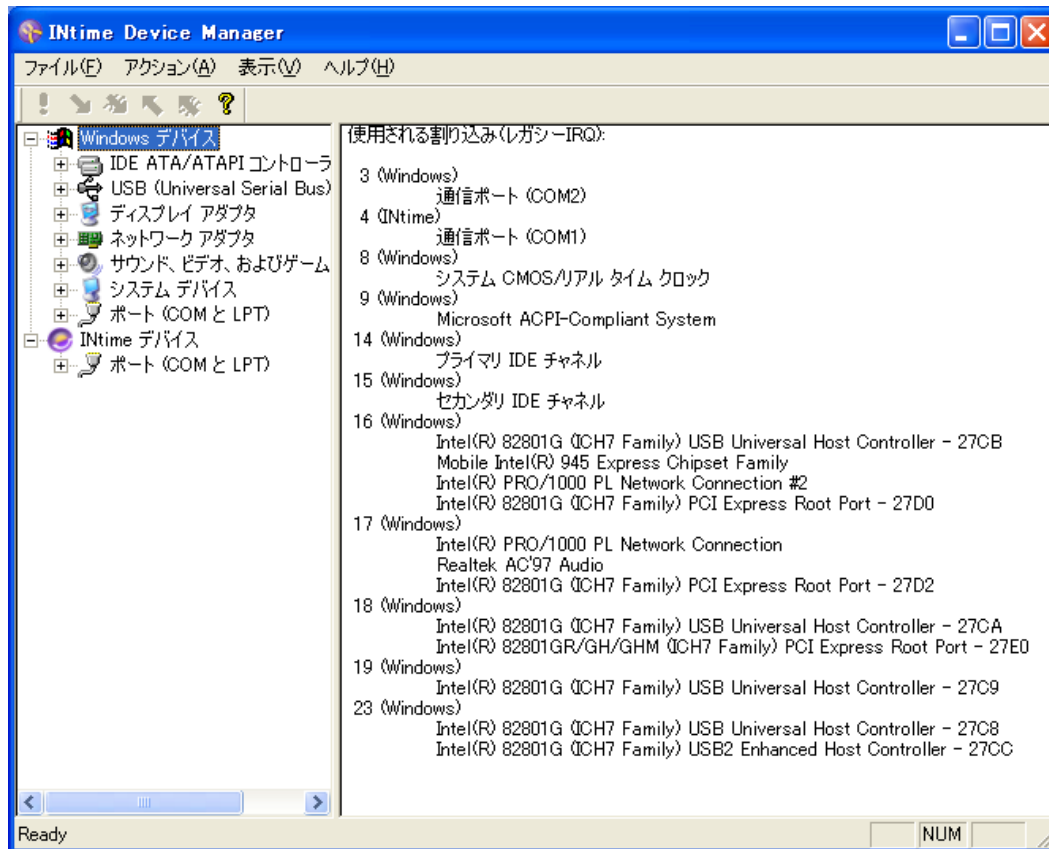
INtime Device Manager

ファイル(F) アクション(A) 表示(V) ヘルプ(H)

Windows デバイス
IDE ATA/ATAPI コントローラ
USB (Universal Serial Bus)
ディスプレイ アダプタ
ネットワーク アダプタ
サウンド、ビデオ、およびゲーム
システム デバイス
ポート (COM と LPT)
INtime デバイス
ポート (COM と LPT)

使用される割り込み(レガシーIRQ):

3 (Windows)
通信ポート (COM2)
4 (INtime)
通信ポート (COM1)
8 (Windows)
システム CMOS/リアル タイム クロック
9 (Windows)
Microsoft ACPI-Compliant System
14 (Windows)
プライマリ IDE チャネル
15 (Windows)
セカンダリ IDE チャネル
16 (Windows)
Intel(R) 82801G (ICH7 Family) USB Universal Host Controller - 27CB
Mobile Intel(R) 945 Express Chipset Family
Intel(R) PRO/1000 PL Network Connection #2
Intel(R) 82801G (ICH7 Family) PCI Express Root Port - 27D0
17 (Windows)
Intel(R) PRO/1000 PL Network Connection
Realtek AC'97 Audio
Intel(R) 82801G (ICH7 Family) PCI Express Root Port - 27D2
18 (Windows)
Intel(R) 82801G (ICH7 Family) USB Universal Host Controller - 27CA
Intel(R) 82801GR/GH/GHM (ICH7 Family) PCI Express Root Port - 27E0
19 (Windows)
Intel(R) 82801G (ICH7 Family) USB Universal Host Controller - 27C9
23 (Windows)
Intel(R) 82801G (ICH7 Family) USB Universal Host Controller - 27C8
Intel(R) 82801G (ICH7 Family) USB2 Enhanced Host Controller - 27CC

Ready
NUM